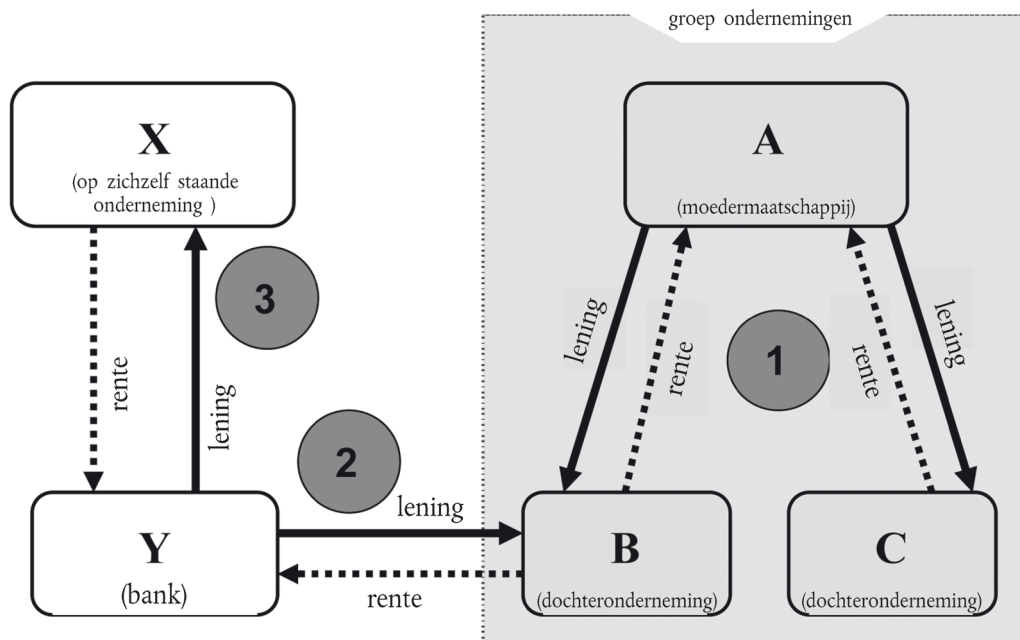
groep ondernemingen

X
(op zichzelf staande onderneming )

A
(moedermaatschappij)

3

rente

lening

lening

rente

1

rente

lening

2

lening

Y
(bank)

rente

B
(dochteronderneming)

C
(dochteronderneming)